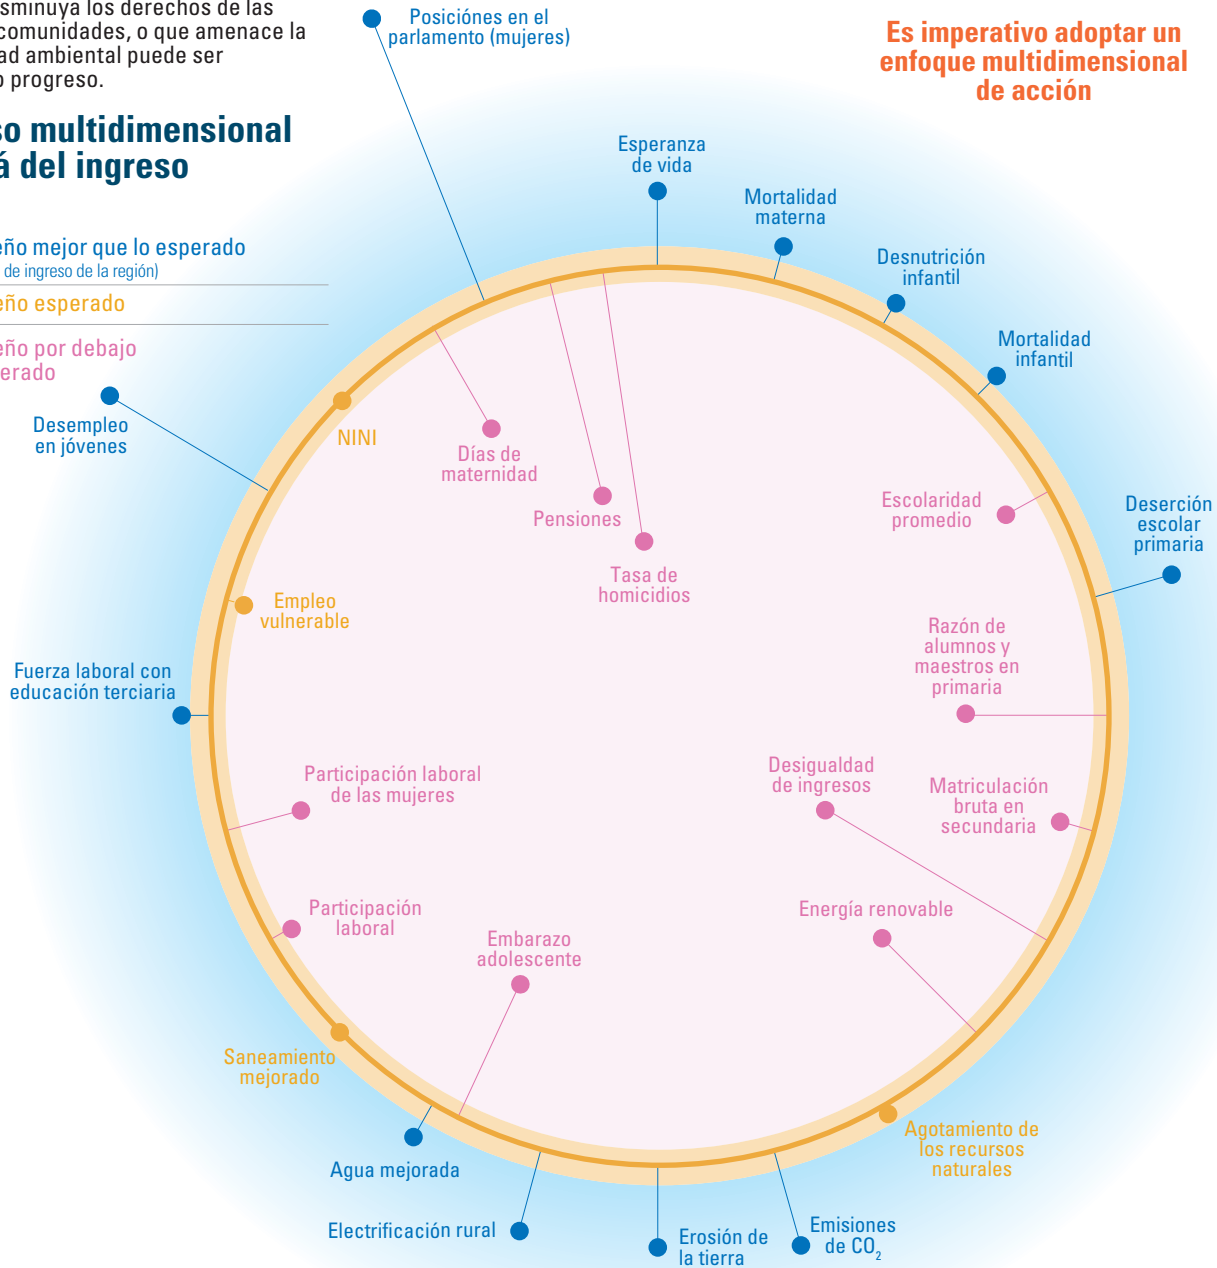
sminuya los derechos de las comunidades, o que amenace la ad ambiental puede ser o progreso.

so multidimensional á del ingreso

eño mejor que lo esperado
de ingreso de la región)

eño esperado

eño por debajo erado

Posiciónes en el parlamento (mujeres)

Es imperativo adoptar un enfoque multidimensional de acción

Esperanza de vida

Mortalidad materna

Desnutrición infantil

Mortalidad infantil

Deserción escolar primaria

Escolaridad promedio

Razón de alumnos y maestros en primaria

Matriculación bruta en secundaria

Desigualdad de ingresos

Energía renovable

Agotamiento de los recursos naturales

Emisiones de $CO_2$

Erosión de la tierra

Electrificación rural

Agua mejorada

Saneamiento mejorado

Embarazo adolescente

Participación laboral

Participación laboral de las mujeres

Fuerza laboral con educación terciaria

Empleo vulnerable

Desempleo en jóvenes

NINI

Días de maternidad

Pensiones

Tasa de homicidios